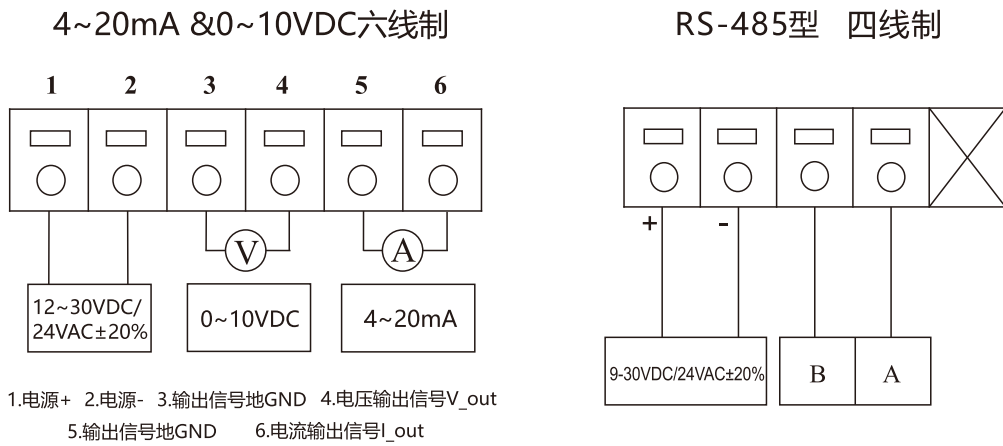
4~20mA &0~10VDC六线制

1 2 3 4 5 6

V

A

12~30VDC/ 24VAC±20%

0~10VDC

4~20mA

1.电源+ 2.电源- 3.输出信号地GND 4.电压输出信号V_out 5.输出信号地GND 6.电流输出信号I_out

RS-485型 四线制

+ -

9-30VDC/24VAC±20%

B

A